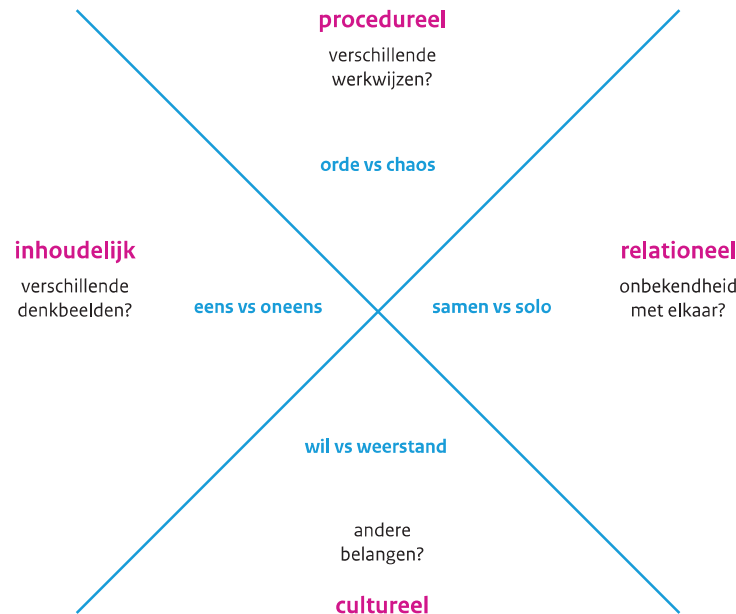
procedureel

verschillende werkwijzen?

orde vs chaos

inhoudelijk

verschillende denkbeelden?

eens vs oneens

samen vs solo

relationeel

onbekendheid met elkaar?

wil vs weerstand

andere belangen?

cultureel